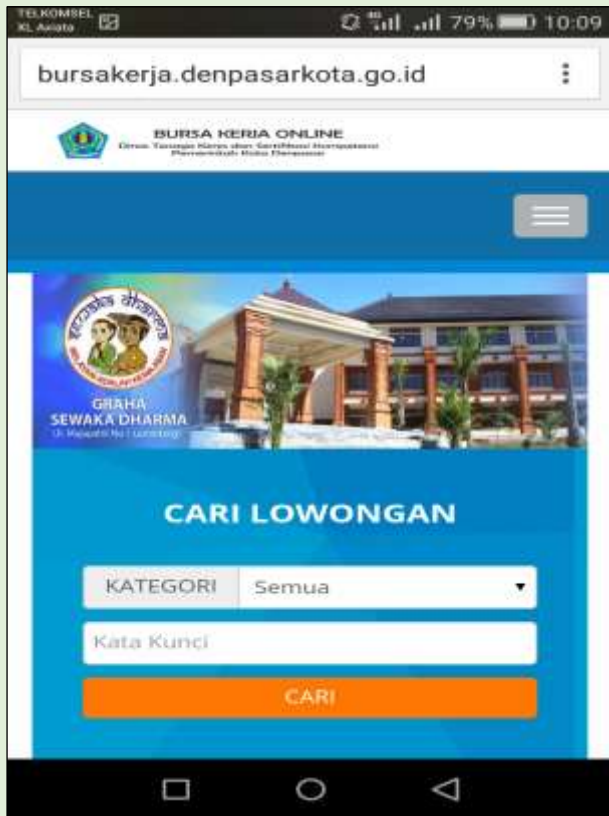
TELKOMSEL
XL Axiata
79% 10:09

bursakerja.denpasarkota.go.id

BURSA KERJA ONLINE
Dinas Tenaga Kerja dan Sertifikasi Kompetensi Pemerintah Kota Denpasar

GRAHA
SEWAKA DHARMA
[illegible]

CARI LOWONGAN

KATEGORI
Semua

Kata Kunci

CARI